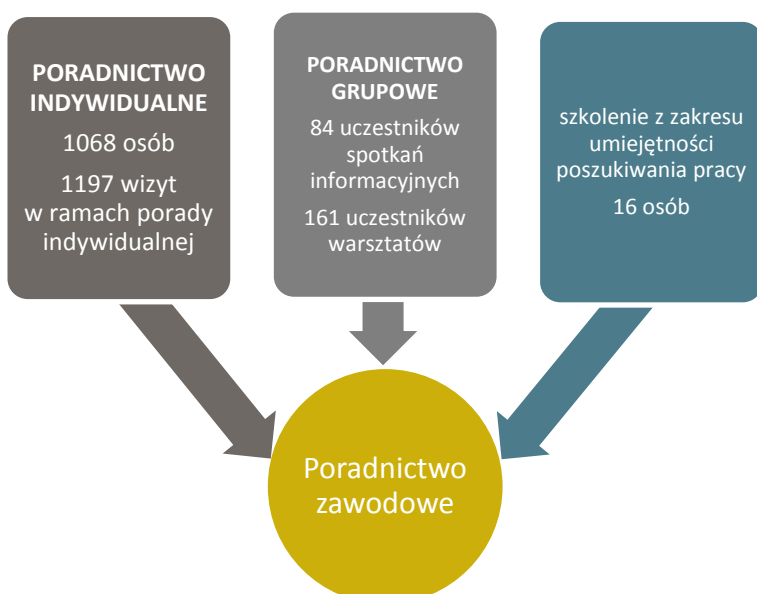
PORADNICTWO INDYWIDUALNE
1068 osób
1197 wizyt w ramach porady indywidualnej

PORADNICTWO GRUPOWE
84 uczestników spotkań informacyjnych
161 uczestników warsztatów

szkolenie z zakresu umiejętności poszukiwania pracy
16 osób

Poradnictwo zawodowe